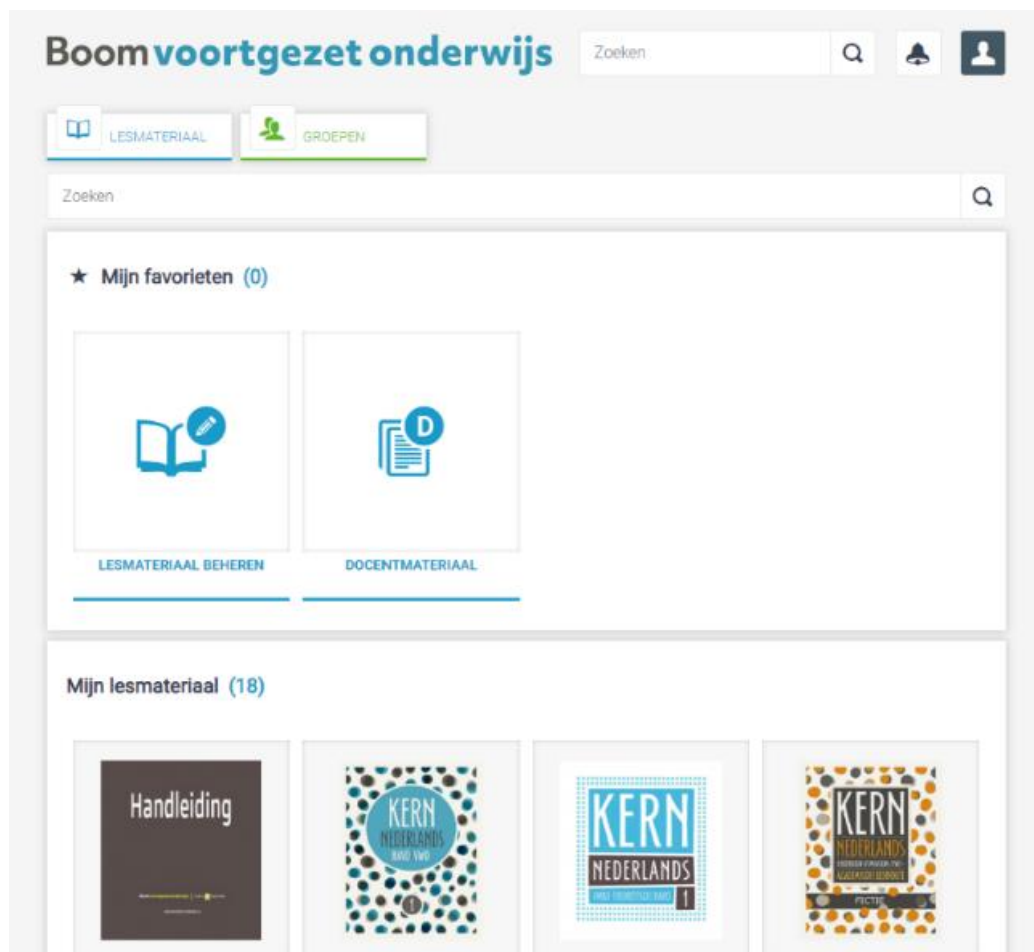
Boom voortgezet onderwijs

Zoeken

LESMATERIAAL

GROEPEN

Zoeken

★ Mijn favorieten (0)

LESMATERIAAL BEHEREN

D

DOCENTMATERIAAL

Mijn lesmateriaal (18)

Handleiding

KERN NEDERLANDS HAVO VWO

1

KERN NEDERLANDS

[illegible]

1

KERN NEDERLANDS

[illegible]

FICTIE